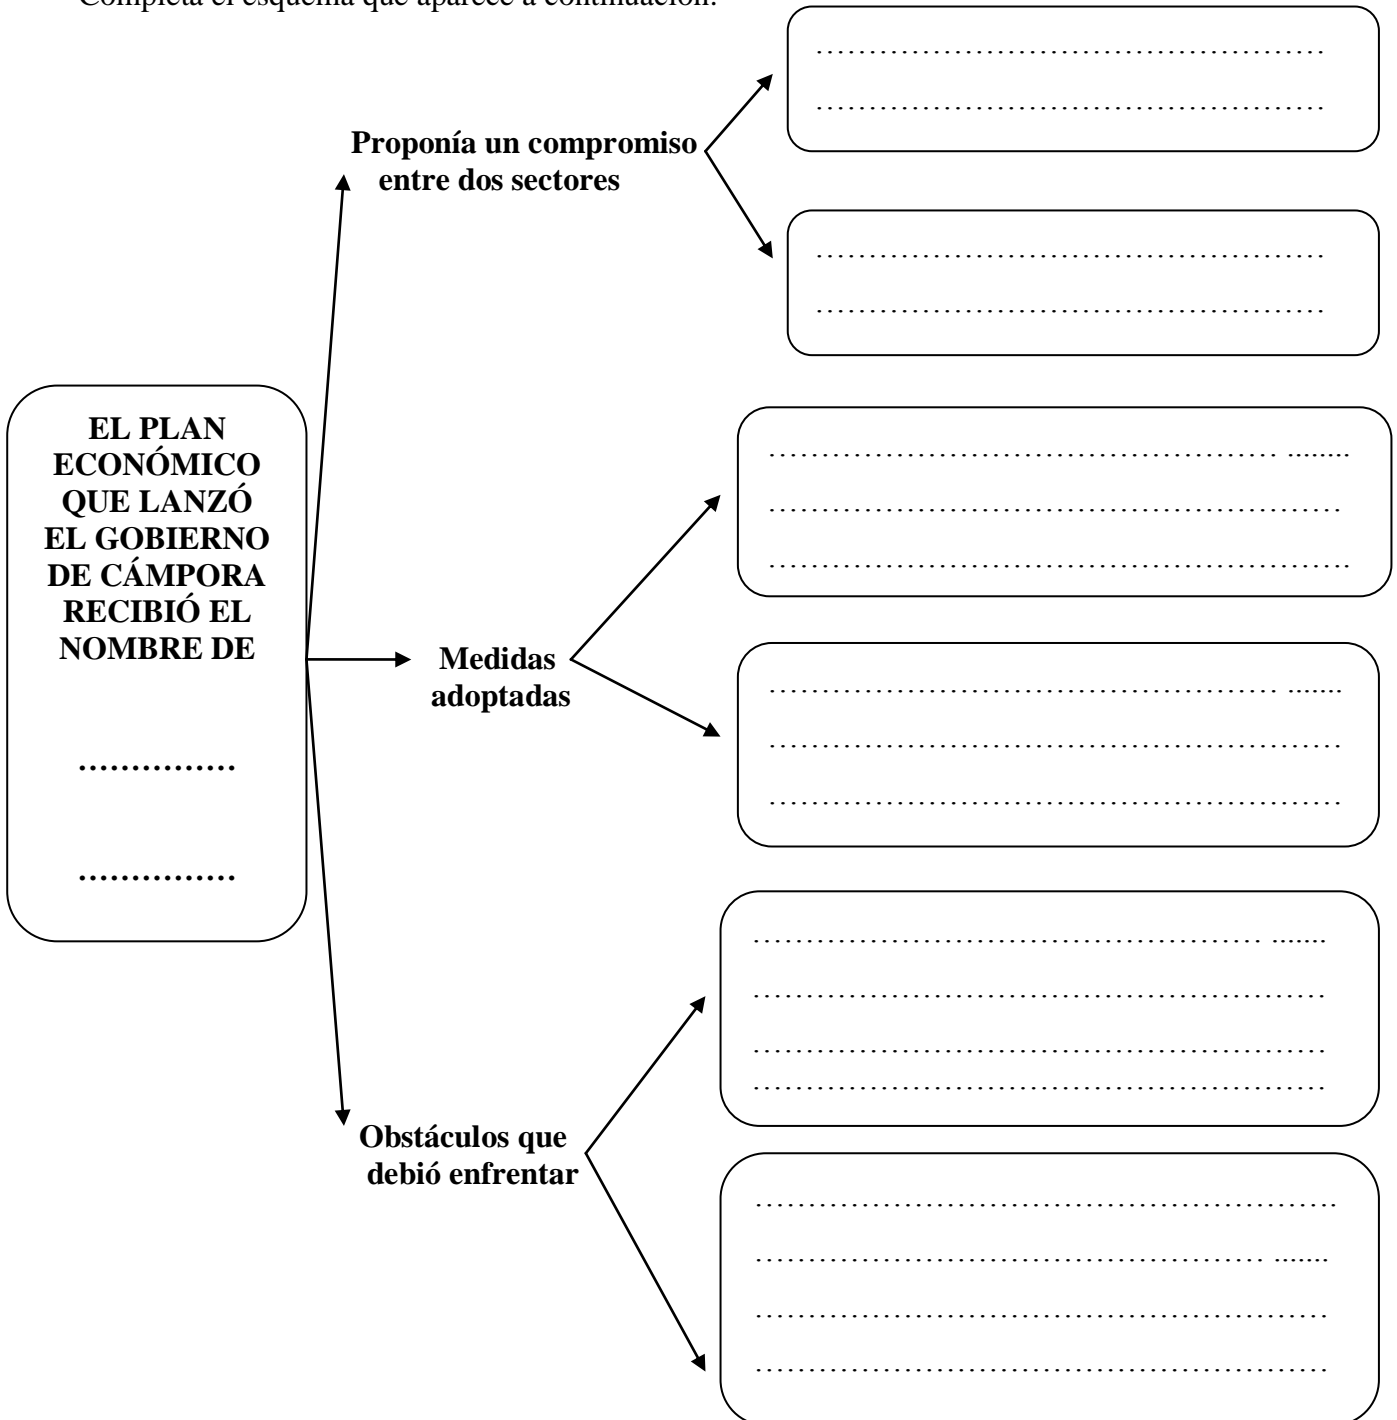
Completa el esquema que aparece a continuación.

………………………………………………
………………………………………………

Proponía un compromiso entre dos sectores

………………………………………………
………………………………………………

EL PLAN ECONÓMICO QUE LANZÓ EL GOBIERNO DE CÁMPORA RECIBIÓ EL NOMBRE DE

……………

……………

……………………………………………… .......
………………………………………………
………………………………………………

Medidas adoptadas

……………………………………………… .......
………………………………………………
………………………………………………

……………………………………………… .......
………………………………………………
………………………………………………
………………………………………………

Obstáculos que debió enfrentar

………………………………………………
……………………………………………… .......
………………………………………………
………………………………………………